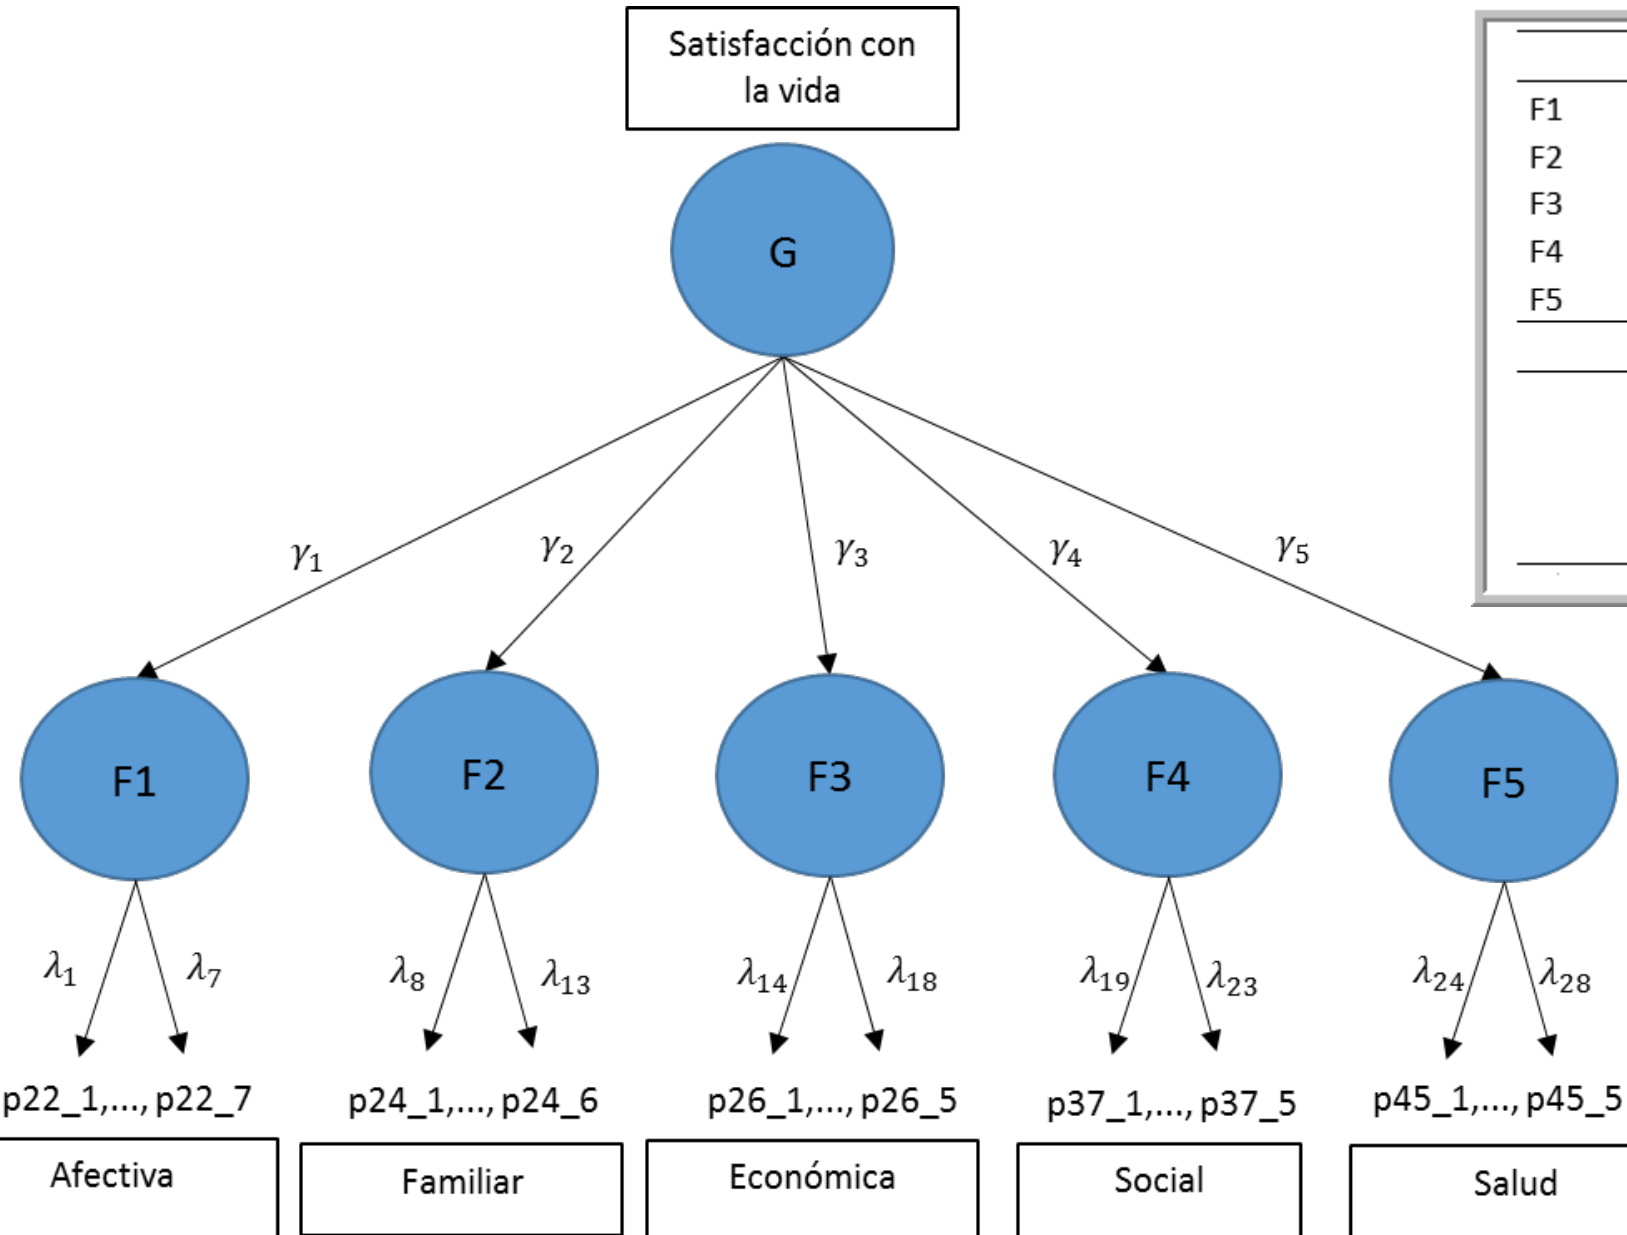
Satisfacción con la vida

G

$\gamma_1$ $\gamma_2$ $\gamma_3$ $\gamma_4$ $\gamma_5$

F1 F2 F3 F4 F5

$\lambda_1$ $\lambda_7$ $\lambda_8$ $\lambda_{13}$ $\lambda_{14}$ $\lambda_{18}$ $\lambda_{19}$ $\lambda_{23}$ $\lambda_{24}$ $\lambda_{28}$

p22_1,..., p22_7
Afectiva

p24_1,..., p24_6
Familiar

p26_1,..., p26_5
Económica

p37_1,..., p37_5
Social

p45_1,..., p45_5
Salud

F1
F2
F3
F4
F5